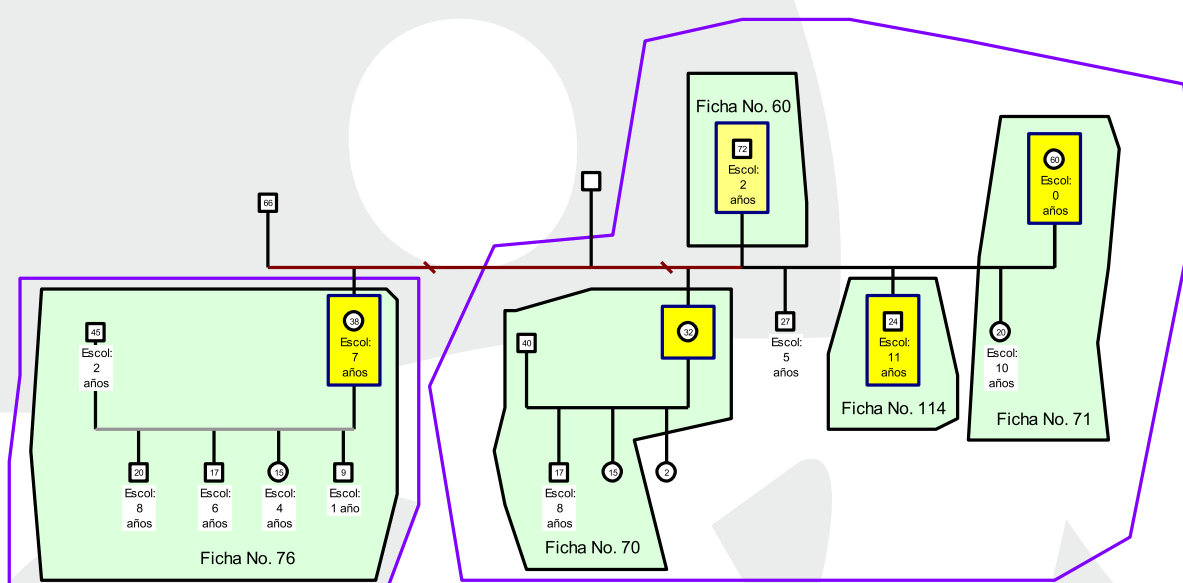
66

Ficha No. 60

72
Escol: 2 años

60
Escol: 0 años

45
Escol: 2 años

38
Escol: 7 años

40

32

27
Escol: 5 años

24
Escol: 11 años

20
Escol: 10 años

Ficha No. 114

Ficha No. 71

20
Escol: 8 años

17
Escol: 6 años

15
Escol: 4 años

9
Escol: 1 año

17
Escol: 8 años

15

2

Ficha No. 76

Ficha No. 70